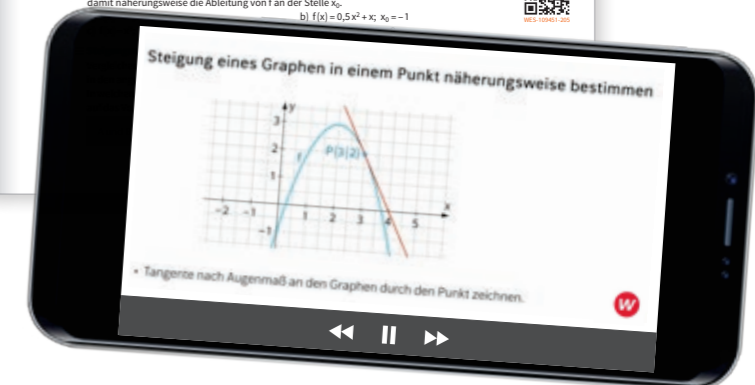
damit näherungsweise die Ableitung von f an der Stelle $x_0$.

b) $f(x) = 0{,}5x^2 + x;\ x_0 = -1$

WES-109451-205

Steigung eines Graphen in einem Punkt näherungsweise bestimmen

y

3

2

1

-1

-2

-1

1

2

3

4

5

x

f

P(3|2)

• Tangente nach Augenmaß an den Graphen durch den Punkt zeichnen.

W